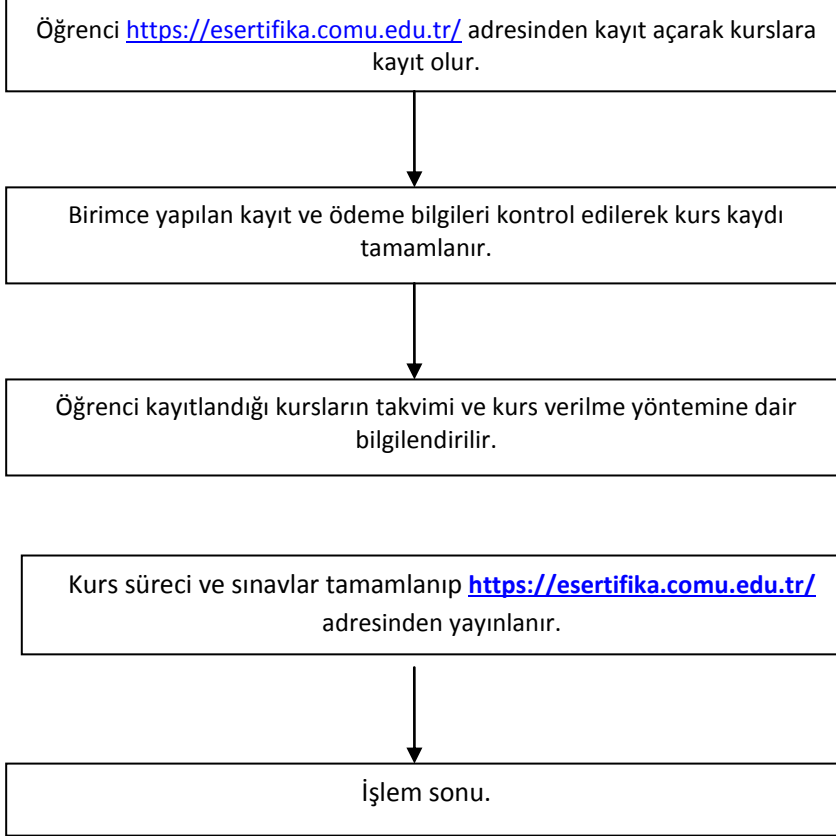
Öğrenci https://esertifika.comu.edu.tr/ adresinden kayıt açarak kurslara kayıt olur.

Birimce yapılan kayıt ve ödeme bilgileri kontrol edilerek kurs kaydı tamamlanır.

Öğrenci kayıtlandığı kursların takvimi ve kurs verilme yöntemine dair bilgilendirilir.

Kurs süreci ve sınavlar tamamlanıp **https://esertifika.comu.edu.tr/** adresinden yayınlanır.

İşlem sonu.